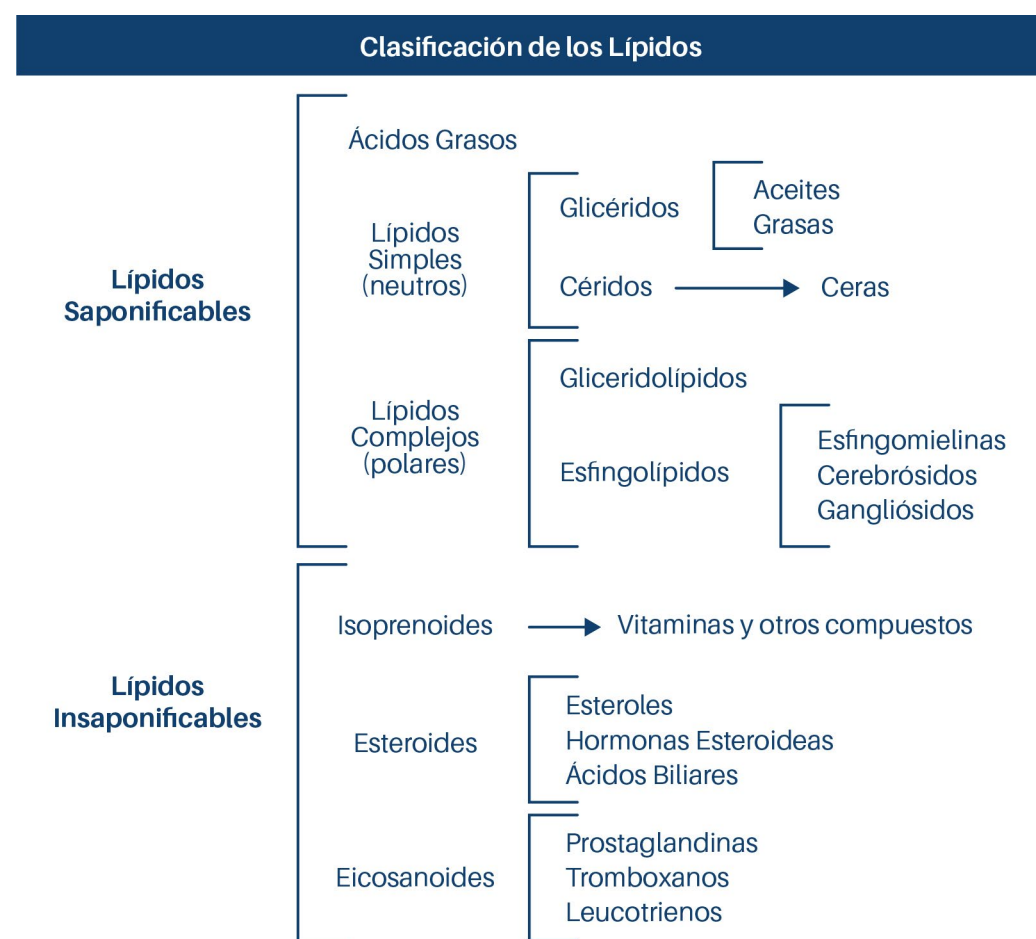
Clasificación de los Lípidos

Lípidos Saponificables

Ácidos Grasos

Lípidos Simples (neutros)

Glicéridos

Aceites
Grasas

Céridos → Ceras

Lípidos Complejos (polares)

Gliceridolípidos

Esfingolípidos

Esfingomielinas
Cerebrósidos
Gangliósidos

Lípidos Insaponificables

Isoprenoides → Vitaminas y otros compuestos

Esteroides

Esteroles
Hormonas Esteroideas
Ácidos Biliares

Eicosanoides

Prostaglandinas
Tromboxanos
Leucotrienos